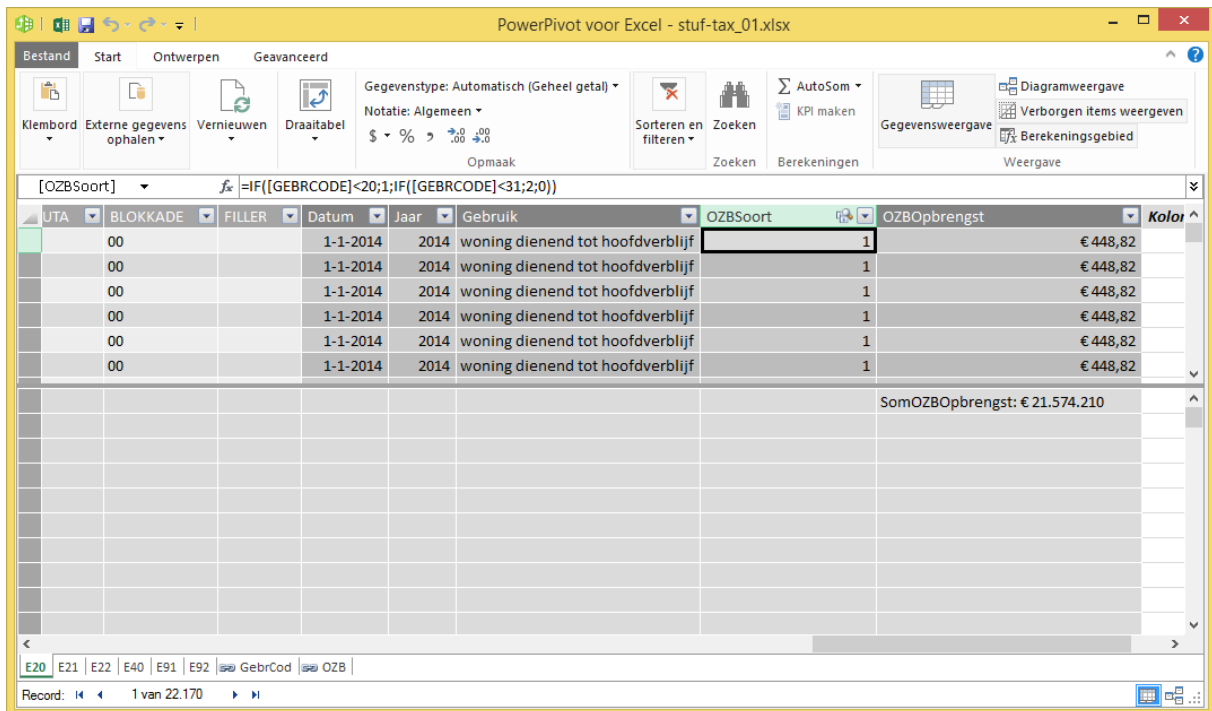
PowerPivot voor Excel - stuf-tax_01.xlsx

Bestand Start Ontwerpen Geavanceerd

Klembord
Externe gegevens ophalen
Vernieuwen
Draaitabel
Gegevenstype: Automatisch (Geheel getal)
Notatie: Algemeen
$ % , $^{+.0}_{.00}$ $^{.00}_{\rightarrow .0}$
Opmaak
Sorteren en filteren
Zoeken
Zoeken
AutoSom
KPI maken
Berekeningen
Gegevensweergave
Diagramweergave
Verborgen items weergeven
Berekeningsgebied
Weergave

[OZBSoort] $f_x$ =IF([GEBRCODE]<20;1;IF([GEBRCODE]<31;2;0))

| UTA | BLOKKADE | FILLER | Datum | Jaar | Gebruik | OZBSoort | OZBOpbrengst | Kolom |
|---|---|---|---|---|---|---|---|---|
| | 00 | | 1-1-2014 | 2014 | woning dienend tot hoofdverblijf | 1 | € 448,82 | |
| | 00 | | 1-1-2014 | 2014 | woning dienend tot hoofdverblijf | 1 | € 448,82 | |
| | 00 | | 1-1-2014 | 2014 | woning dienend tot hoofdverblijf | 1 | € 448,82 | |
| | 00 | | 1-1-2014 | 2014 | woning dienend tot hoofdverblijf | 1 | € 448,82 | |
| | 00 | | 1-1-2014 | 2014 | woning dienend tot hoofdverblijf | 1 | € 448,82 | |
| | 00 | | 1-1-2014 | 2014 | woning dienend tot hoofdverblijf | 1 | € 448,82 | |

SomOZBOpbrengst: € 21.574.210

E20 E21 E22 E40 E91 E92 GebrCod OZB

Record: 1 van 22.170